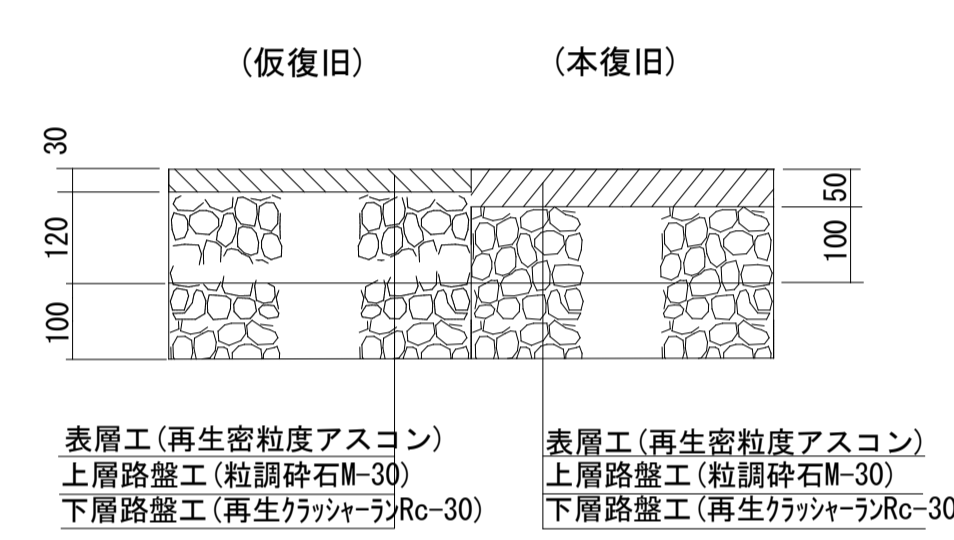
（仮復旧）

（本復旧）

30

120

100

50

100

表層工（再生密粒度アスコン）
上層路盤工（粒調砕石M-30）
下層路盤工（再生クラッシャーランRc-30）

表層工（再生密粒度アスコン）
上層路盤工（粒調砕石M-30）
下層路盤工（再生クラッシャーランRc-30